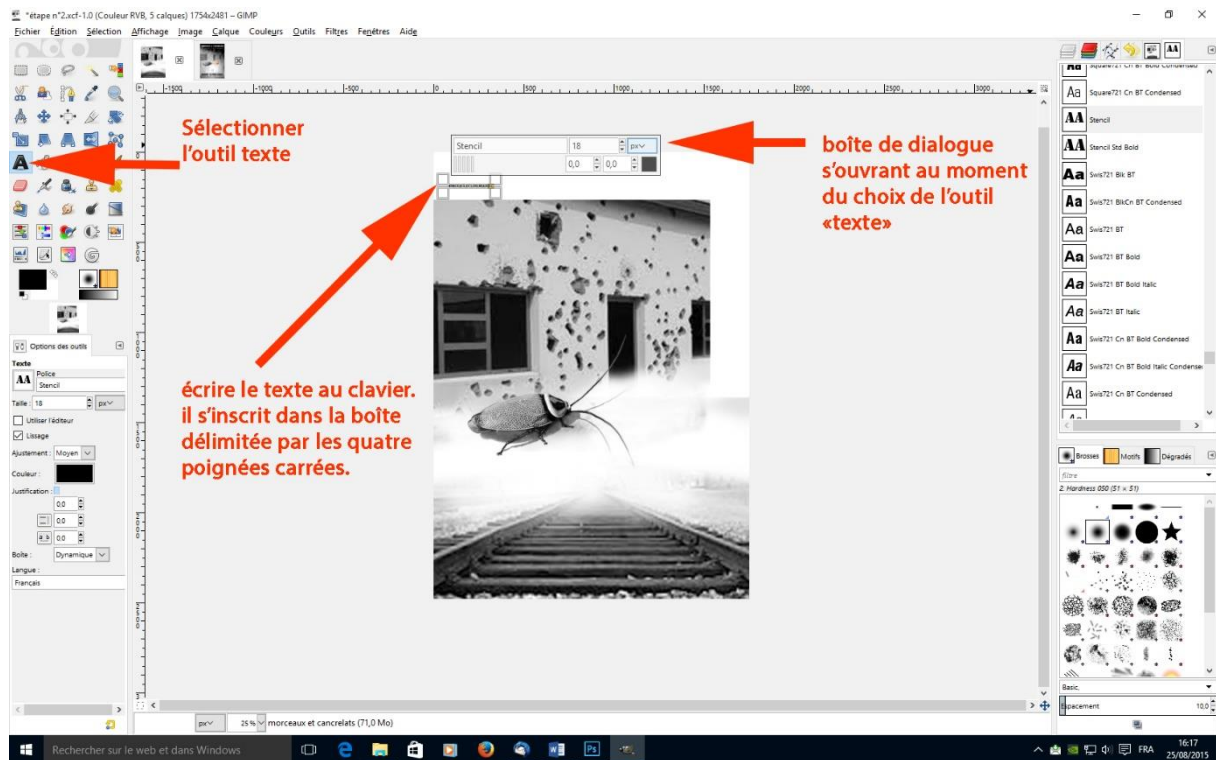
*étape n°2.xcf-1.0 (Couleur RVB, 5 calques) 1754x2481 – GIMP

Fichier Édition Sélection Affichage Image Calque Couleurs Outils Filtres Fenêtres Aide

-1500 -1000 -500 0 500 1000 1500 2000 2500 3000

Sélectionner l'outil texte

Stencil 18 px
0,0 0,0

boîte de dialogue s'ouvrant au moment du choix de l'outil «texte»

écrire le texte au clavier. il s'inscrit dans la boîte délimitée par les quatre poignées carrées.

Options des outils
Texte
Police
Stencil
Taille : 18 px
Utiliser l'éditeur
Lissage
Ajustement : Moyen
Couleur :
Justification
0,0
0,0
0,0
Boîte : Dynamique
Langue :
Français

Square721 Cn BT Bold Condensed
Square721 Cn BT Condensed
Stencil
Stencil Std Bold
Swis721 Blk BT
Swis721 BlkCn BT Condensed
Swis721 BT
Swis721 BT Bold
Swis721 BT Bold Italic
Swis721 BT Italic
Swis721 Cn BT Bold Condensed
Swis721 Cn BT Bold Italic Condensed
Swis721 Cn BT Condensed

Brosses Motifs Dégradés
filtre
2. Hardness 050 (51 × 51)
Basic.
Espacement 10,0

px 25 % morceaux et cancrelats (71,0 Mo)

Rechercher sur le web et dans Windows
FRA 16:17 25/08/2015